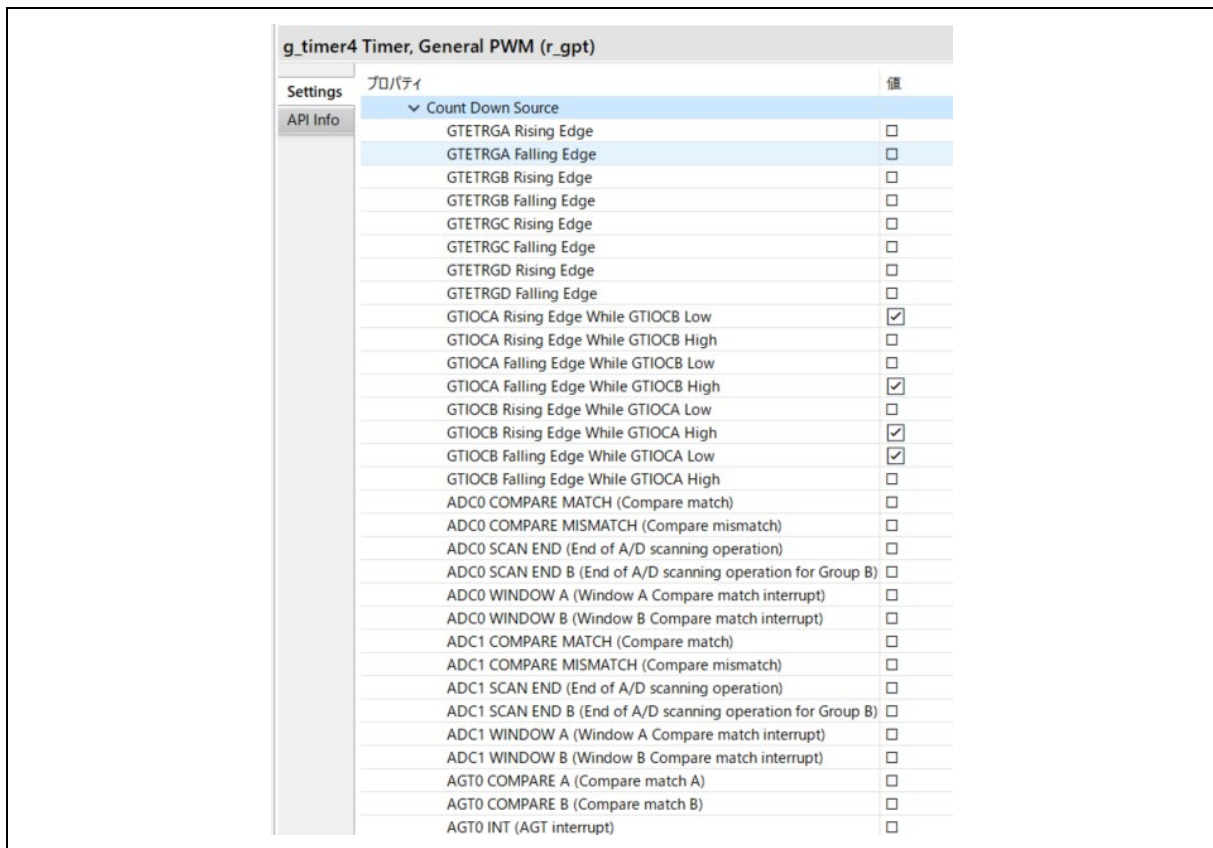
g_timer4 Timer, General PWM (r_gpt)

Settings
API Info

| プロパティ | 値 |
|---|---|
| ∨ Count Down Source | |
| GTETRGA Rising Edge | ☐ |
| GTETRGA Falling Edge | ☐ |
| GTETRGB Rising Edge | ☐ |
| GTETRGB Falling Edge | ☐ |
| GTETRGC Rising Edge | ☐ |
| GTETRGC Falling Edge | ☐ |
| GTETRGD Rising Edge | ☐ |
| GTETRGD Falling Edge | ☐ |
| GTIOCA Rising Edge While GTIOCB Low | ☑ |
| GTIOCA Rising Edge While GTIOCB High | ☐ |
| GTIOCA Falling Edge While GTIOCB Low | ☐ |
| GTIOCA Falling Edge While GTIOCB High | ☑ |
| GTIOCB Rising Edge While GTIOCA Low | ☐ |
| GTIOCB Rising Edge While GTIOCA High | ☑ |
| GTIOCB Falling Edge While GTIOCA Low | ☑ |
| GTIOCB Falling Edge While GTIOCA High | ☐ |
| ADC0 COMPARE MATCH (Compare match) | ☐ |
| ADC0 COMPARE MISMATCH (Compare mismatch) | ☐ |
| ADC0 SCAN END (End of A/D scanning operation) | ☐ |
| ADC0 SCAN END B (End of A/D scanning operation for Group B) | ☐ |
| ADC0 WINDOW A (Window A Compare match interrupt) | ☐ |
| ADC0 WINDOW B (Window B Compare match interrupt) | ☐ |
| ADC1 COMPARE MATCH (Compare match) | ☐ |
| ADC1 COMPARE MISMATCH (Compare mismatch) | ☐ |
| ADC1 SCAN END (End of A/D scanning operation) | ☐ |
| ADC1 SCAN END B (End of A/D scanning operation for Group B) | ☐ |
| ADC1 WINDOW A (Window A Compare match interrupt) | ☐ |
| ADC1 WINDOW B (Window B Compare match interrupt) | ☐ |
| AGT0 COMPARE A (Compare match A) | ☐ |
| AGT0 COMPARE B (Compare match B) | ☐ |
| AGT0 INT (AGT interrupt) | ☐ |